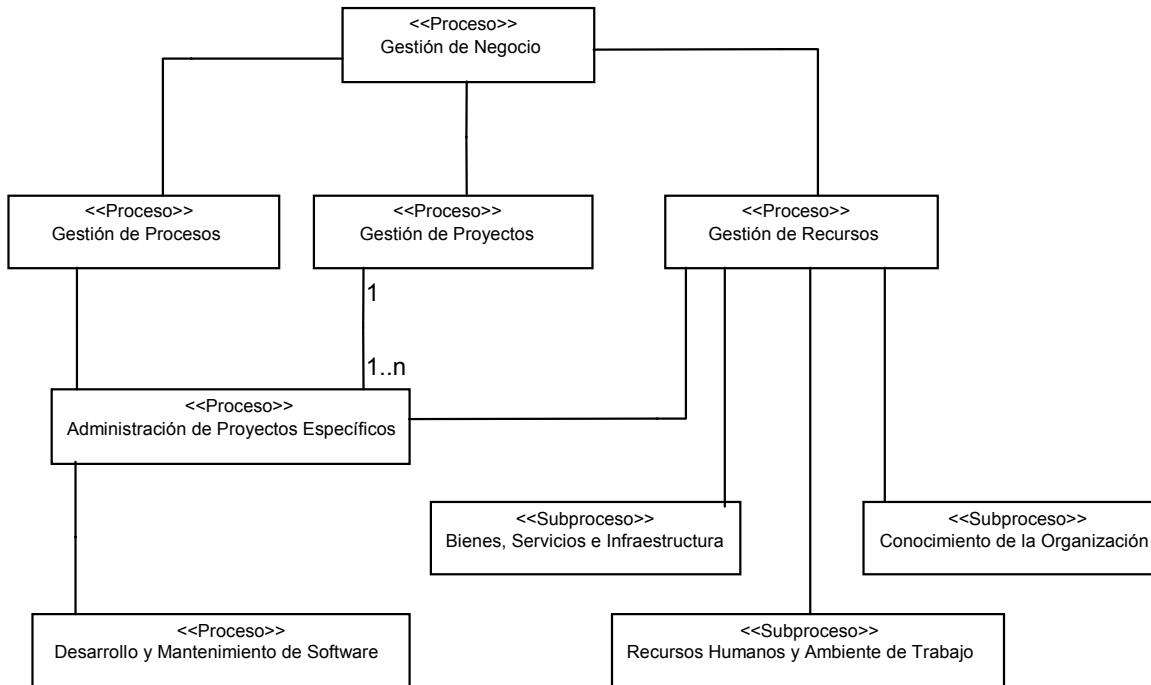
<<Proceso>>
Gestión de Negocio

<<Proceso>>
Gestión de Procesos

<<Proceso>>
Gestión de Proyectos

<<Proceso>>
Gestión de Recursos

1

1..n

<<Proceso>>
Administración de Proyectos Específicos

<<Subproceso>>
Bienes, Servicios e Infraestructura

<<Subproceso>>
Conocimiento de la Organización

<<Proceso>>
Desarrollo y Mantenimiento de Software

<<Subproceso>>
Recursos Humanos y Ambiente de Trabajo